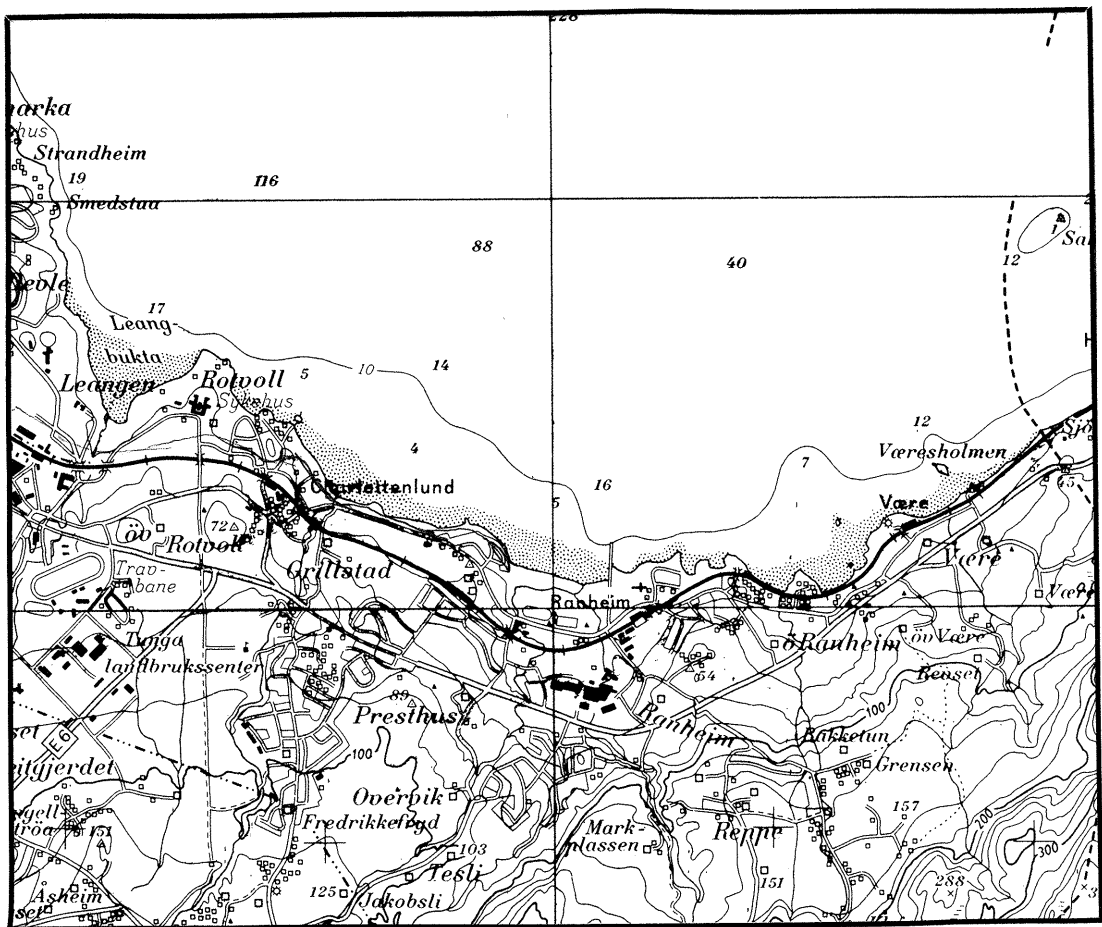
228

marka
hus
Strandheim
19
116
Smedstua
88
40
Sa
12
Reole
17
Leangbukta
Leangen
Rotvoll
Sykehus
5
10
14
4
12
Væresholmen
Sjø
Charlottenlund
16
7
Være
öv Rotvoll
72
Grillstad
Travbane
Ranheim
Være
Vær
Tunga landbrukssenter
ö Ranheim
öv Være
Reuset
64
89
Presthus
Ranheim
100
Bakketun
Grensen
E6
set
itgjerdet
100
157
Overvik
100
Fredrikkefjord
Markplassen
Reppe
300
151
103
Tesli
288
Asheim
set
125
Jakobsli
151